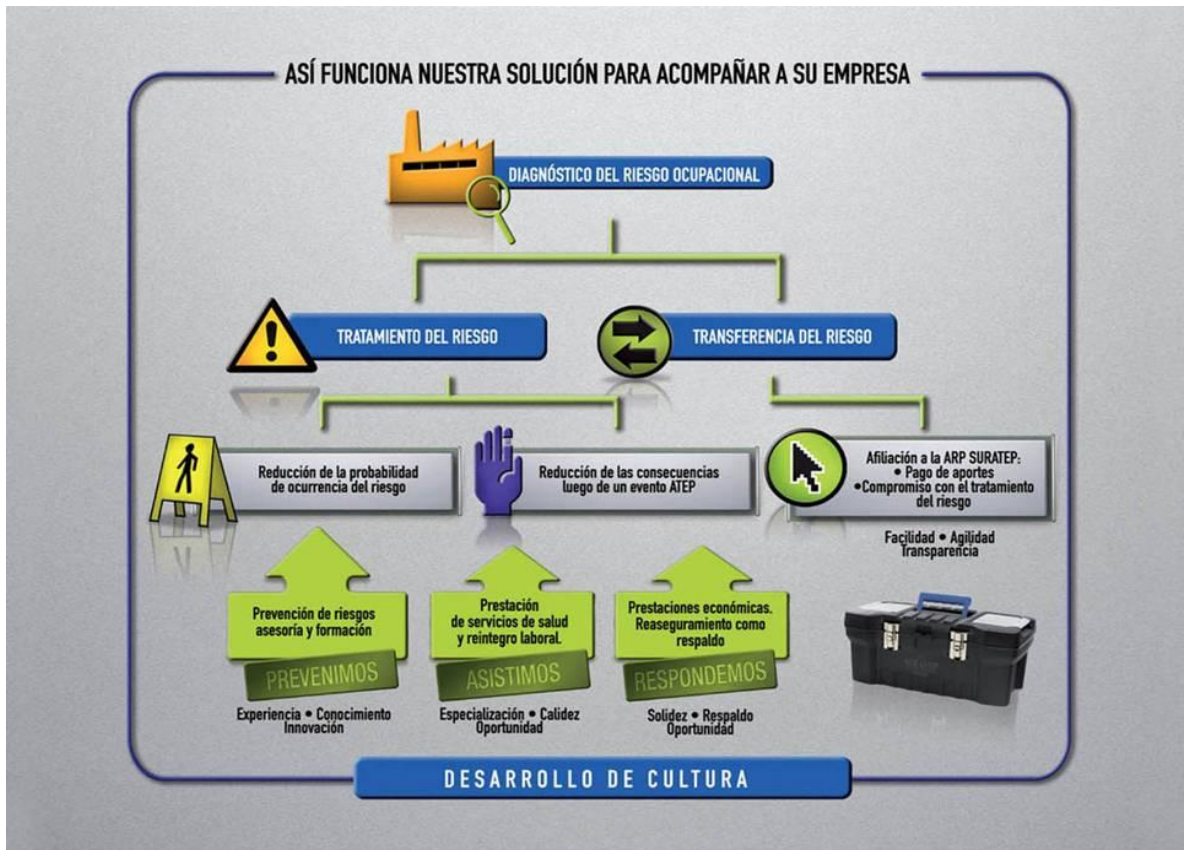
ASÍ FUNCIONA NUESTRA SOLUCIÓN PARA ACOMPAÑAR A SU EMPRESA

DIAGNÓSTICO DEL RIESGO OCUPACIONAL

TRATAMIENTO DEL RIESGO

TRANSFERENCIA DEL RIESGO

Reducción de la probabilidad de ocurrencia del riesgo

Reducción de las consecuencias luego de un evento ATEP

Afiliación a la ARP SURATEP:
• Pago de aportes
•Compromiso con el tratamiento del riesgo

Facilidad • Agilidad
Transparencia

Prevención de riesgos asesoría y formación

PREVENIMOS

Experiencia • Conocimiento
Innovación

Prestación de servicios de salud y reintegro laboral.

ASISTIMOS

Especialización • Calidez
Oportunidad

Prestaciones económicas. Reaseguramiento como respaldo

RESPONDEMOS

Solidez • Respaldo
Oportunidad

DESARROLLO DE CULTURA